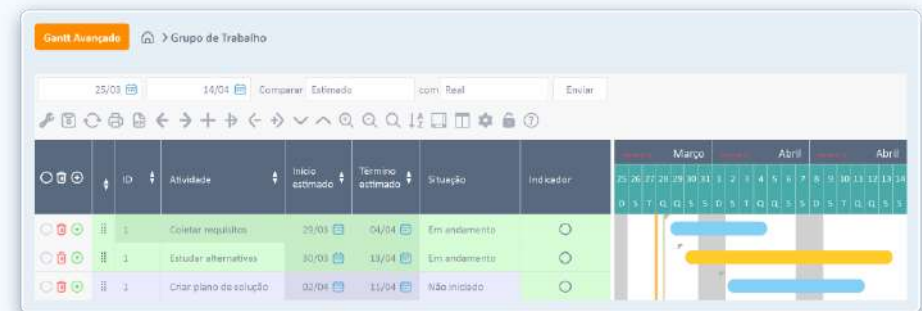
Gantt Avançado > Grupo de Trabalho

25/03 14/04 Comparar Estimado com Real Enviar

| | ID | Atividade | Início estimado | Término estimado | Situação | Indicador |
|---|---|---|---|---|---|---|
| | 1 | Coletar requisitos | 29/03 | 04/04 | Em andamento | |
| | 1 | Estudar alternativas | 30/03 | 13/04 | Em andamento | |
| | 1 | Criar plano de solução | 02/04 | 11/04 | Não iniciado | |

Março Abril Abril
25 26 27 28 29 30 31 1 2 3 4 5 6 7 8 9 10 11 12 13 14
D S T Q Q S S D S T Q Q S S D S T Q Q S S